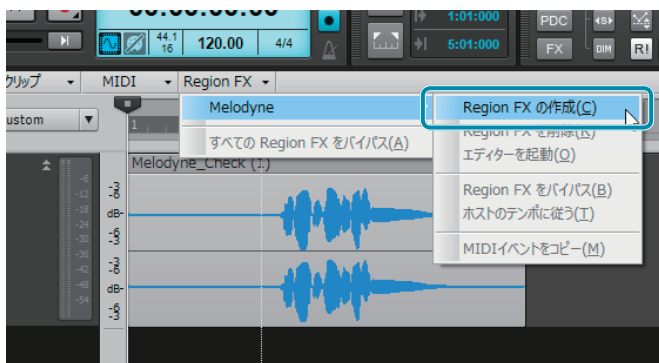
00:00:00:00
44.1
16
120.00
4/4
1:01:000
5:01:000
PDC
FX
DIM
R!
クリップ ▾
MIDI ▾
Region FX ▾
ustom
Melodyne
すべての Region FX をバイパス(A)
Region FX の作成(C)
Region FX を削除(R)
エディターを起動(O)
Region FX をバイパス(B)
ホストのテンポに従う(T)
MIDIイベントをコピー(M)
Melodyne_Check (1)
-6
-12
-18
-24
-30
-36
-42
-48
-54
-3
dB-
-6
-3
-3
dB-
-6
-3